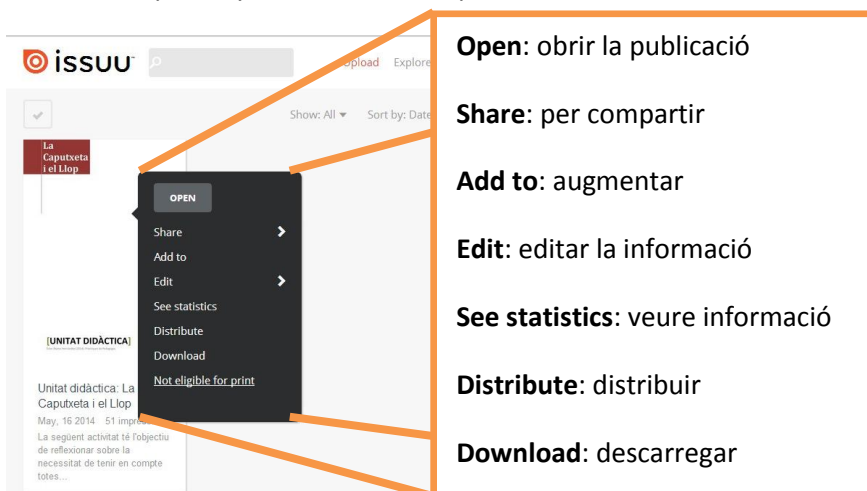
issuu

Upload Explore

Show: All ▾ Sort by: Date

La Caputxeta i el Llop

OPEN

Share

Add to

Edit

See statistics

Distribute

Download

Not eligible for print

[UNITAT DIDÀCTICA]

Unitat didàctica: La Caputxeta i el Llop

May, 16 2014 51 impre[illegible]

La següent activitat té l'objectiu de reflexionar sobre la necessitat de tenir en compte totes...

**Open**: obrir la publicació

**Share**: per compartir

**Add to**: augmentar

**Edit**: editar la informació

**See statistics**: veure informació

**Distribute**: distribuir

**Download**: descarregar